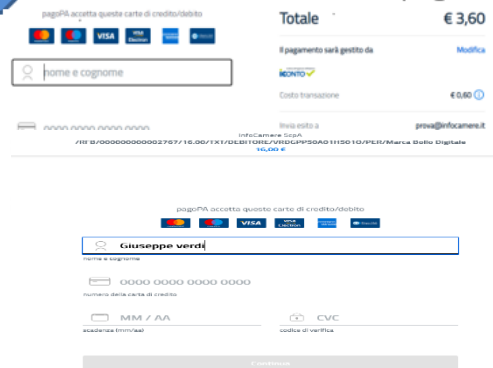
pagoPA accetta queste carte di credito/debito

VISA

nome e cognome

0000 0000 0000 0000

Totale € 3,60

Il pagamento sarà gestito da Modifica

XCONTO

Costo transazione € 0,60

Invia esito a prova@infocamere.it

InfoCamere ScpA
/RFB/000000000002767/16.00/TXT/DEBITORE/VRDGPP50A01H501O/PER/Marca Bollo Digitale
16,00 €

pagoPA accetta queste carte di credito/debito

VISA

Giuseppe verdi
nome e cognome

0000 0000 0000 0000
numero della carta di credito

MM / AA
scadenza (mm/aa)

CVC
codice di verifica

Continua